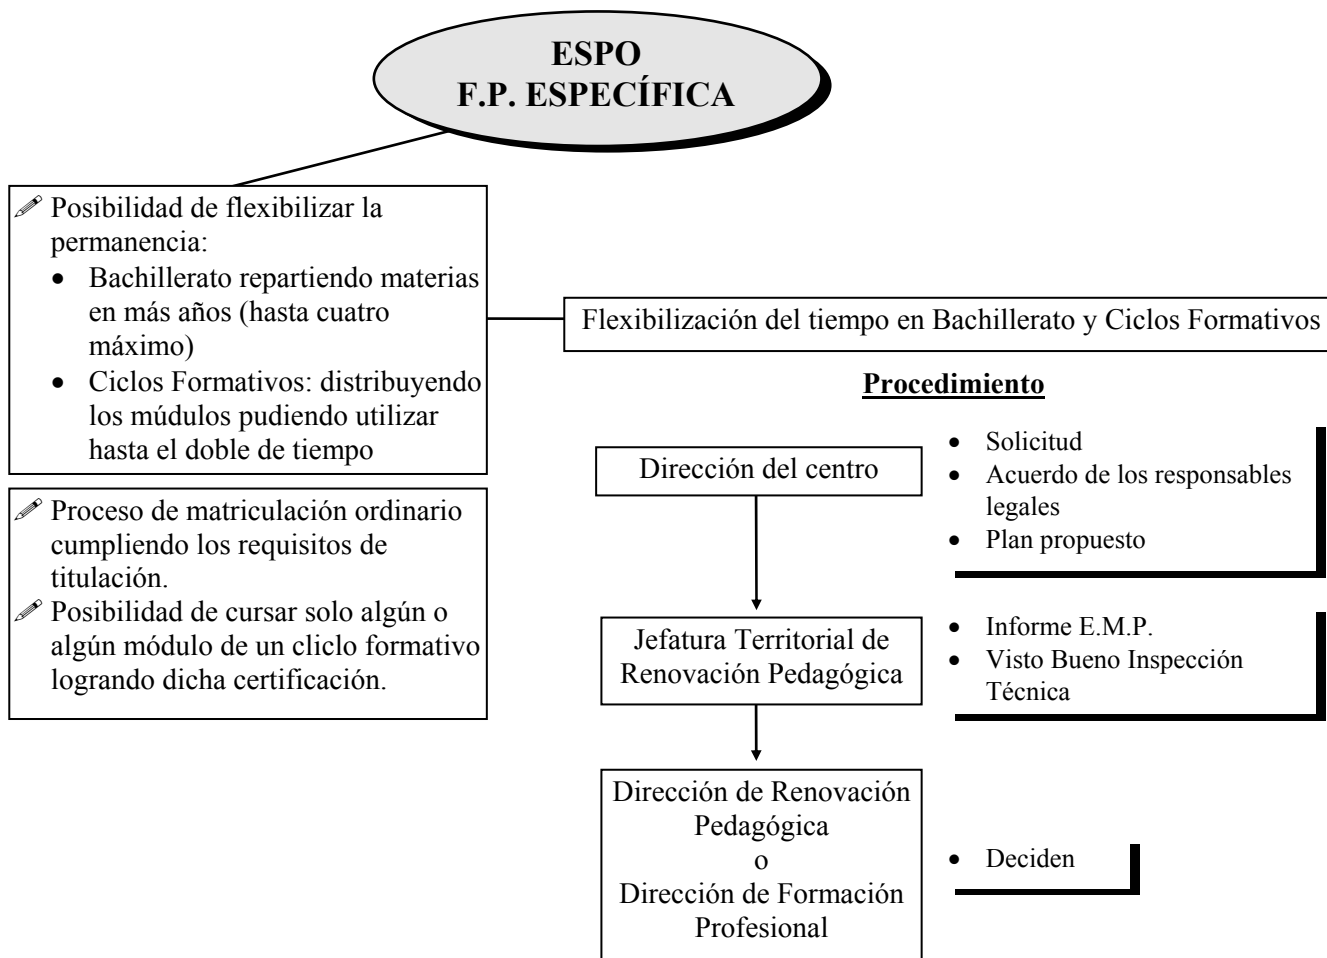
ESPO
F.P. ESPECÍFICA

Posibilidad de flexibilizar la permanencia:
• Bachillerato repartiendo materias en más años (hasta cuatro máximo)
• Ciclos Formativos: distribuyendo los múdulos pudiendo utilizar hasta el doble de tiempo

Proceso de matriculación ordinario cumpliendo los requisitos de titulación.
Posibilidad de cursar solo algún o algún módulo de un cliclo formativo logrando dicha certificación.

Flexibilización del tiempo en Bachillerato y Ciclos Formativos

Procedimiento

Dirección del centro

• Solicitud
• Acuerdo de los responsables legales
• Plan propuesto

Jefatura Territorial de Renovación Pedagógica

• Informe E.M.P.
• Visto Bueno Inspección Técnica

Dirección de Renovación Pedagógica
o
Dirección de Formación Profesional

• Deciden